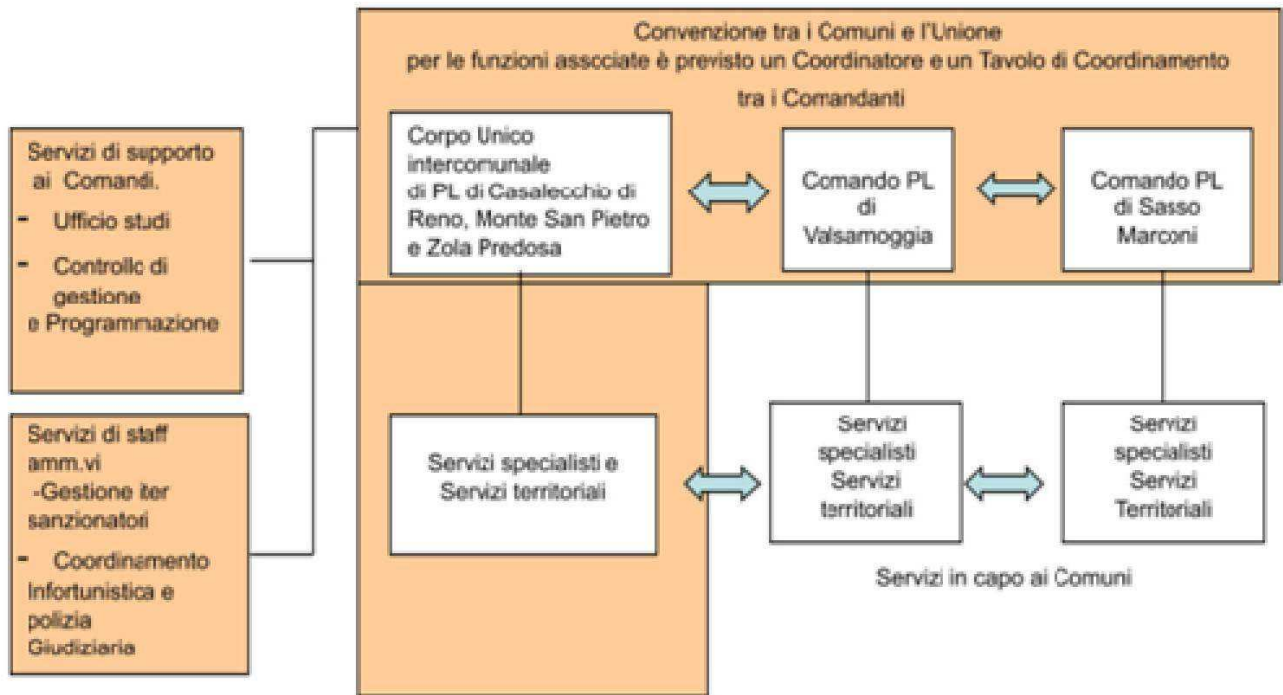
Convenzione tra i Comuni e l'Unione per le funzioni associate è previsto un Coordinatore e un Tavolo di Coordinamento tra i Comandanti

Servizi di supporto ai Comandi.
- Ufficio studi
- Controllo di gestione e Programmazione

Servizi di staff amm.vi
-Gestione iter sanzionatori
- Coordinamento Infortunistica e polizia Giudiziaria

Corpo Unico interconunale di PL di Casalecchio di Reno, Monte San Pietro e Zola Predosa

Comando PL di Valsamoggia

Comando PL di Sasso Marconi

Servizi specialisti e Servizi territoriali

Servizi specialisti Servizi territoriali

Servizi specialisti Servizi Territoriali

Servizi in capo ai Comuni